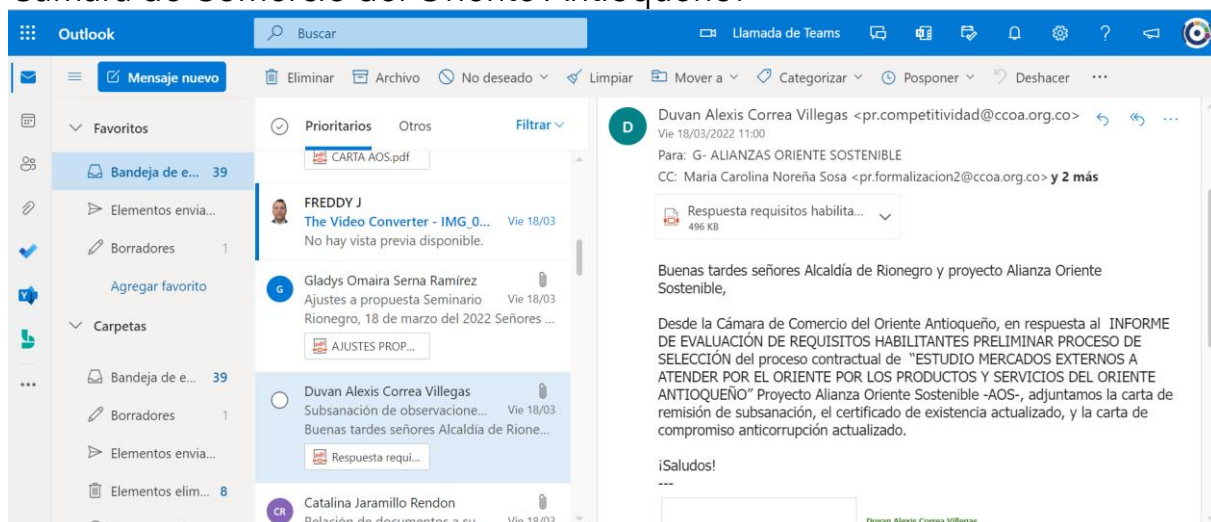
Cámara de Comercio del Oriente Antioqueño.

Outlook
Buscar
Llamada de Teams

Mensaje nuevo
Eliminar
Archivo
No deseado
Limpiar
Mover a
Categorizar
Posponer
Deshacer
...

Favoritos
Bandeja de e... 39
Elementos envia...
Borradores 1
Agregar favorito
Carpetas
Bandeja de e... 39
Borradores 1
Elementos envia...
Elementos elim... 8

Prioritarios
Otros
Filtrar
CARTA AOS.pdf

FREDDY J
The Video Converter - IMG_0... Vie 18/03
No hay vista previa disponible.

G
Gladys Omaira Serna Ramírez
Ajustes a propuesta Seminario Vie 18/03
Rionegro, 18 de marzo del 2022 Señores ...
AJUSTES PROP...

Duvan Alexis Correa Villegas
Subsanación de observacione... Vie 18/03
Buenas tardes señores Alcaldía de Rione...
Respuesta requi...

CR
Catalina Jaramillo Rendon
Relación de documentos a su... Vie 18/03

D
Duvan Alexis Correa Villegas <pr.competitividad@ccoa.org.co>
Vie 18/03/2022 11:00
Para: G- ALIANZAS ORIENTE SOSTENIBLE
CC: Maria Carolina Noreña Sosa <pr.formalizacion2@ccoa.org.co> y 2 más

Respuesta requisitos habilita...
496 KB

Buenas tardes señores Alcaldía de Rionegro y proyecto Alianza Oriente Sostenible,

Desde la Cámara de Comercio del Oriente Antioqueño, en respuesta al INFORME DE EVALUACIÓN DE REQUISITOS HABILITANTES PRELIMINAR PROCESO DE SELECCIÓN del proceso contractual de "ESTUDIO MERCADOS EXTERNOS A ATENDER POR EL ORIENTE POR LOS PRODUCTOS Y SERVICIOS DEL ORIENTE ANTIOQUEÑO" Proyecto Alianza Oriente Sostenible -AOS-, adjuntamos la carta de remisión de subsanación, el certificado de existencia actualizado, y la carta de compromiso anticorrupción actualizado.

¡Saludos!
---

Duvan Alexis Correa Villegas